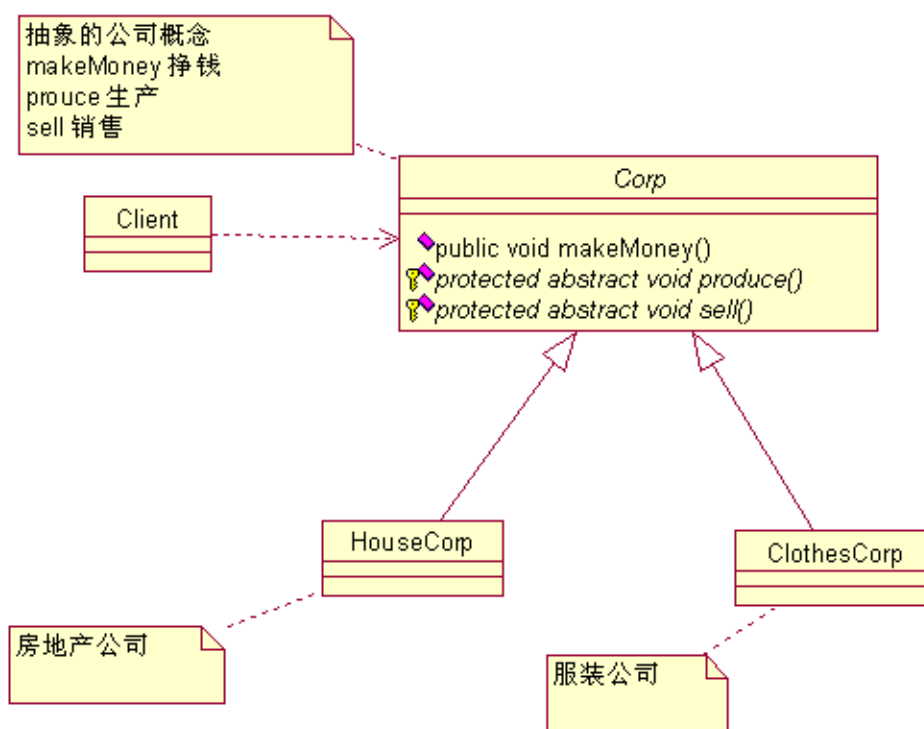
抽象的公司概念
makeMoney 挣钱
prouce 生产
sell 销售

Corp

public void makeMoney()
protected abstract void produce()
protected abstract void sell()

Client

HouseCorp

ClothesCorp

房地产公司

服装公司